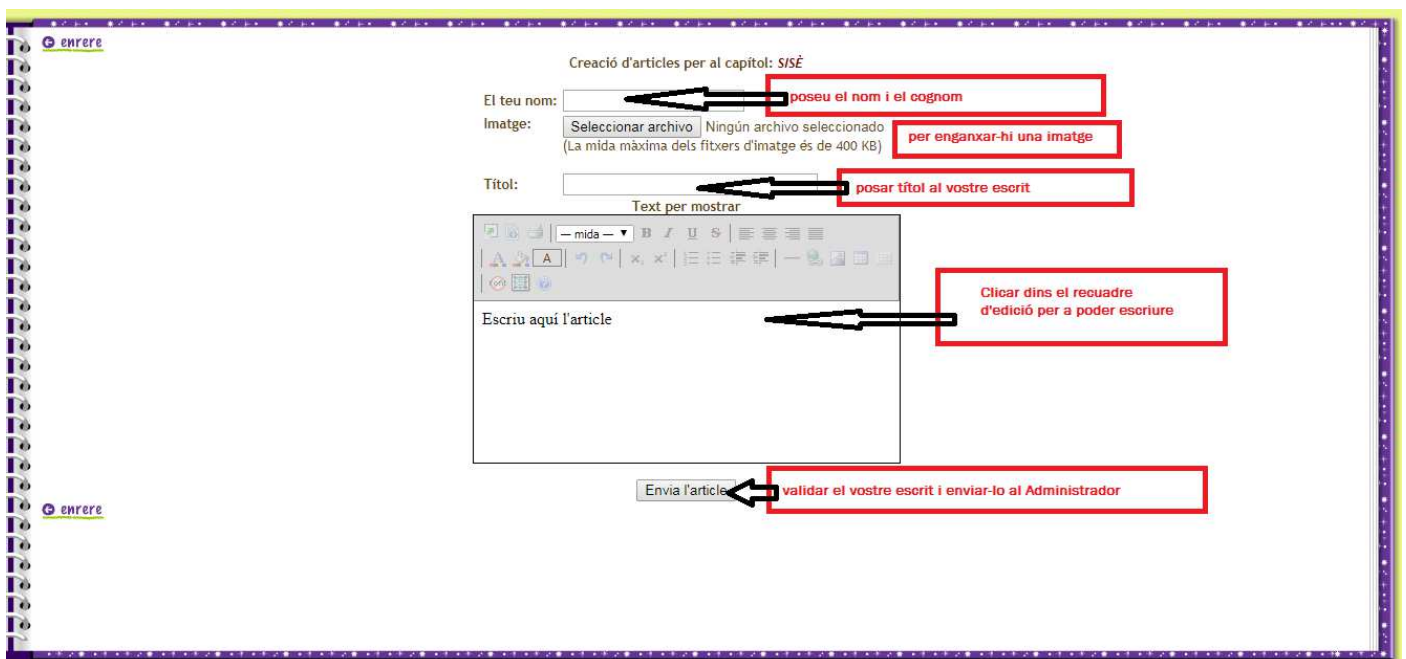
enrere

Creació d'articles per al capítol: SISÈ

El teu nom:

poseu el nom i el cognom

Imatge: Seleccionar archivo Ningún archivo seleccionado
(La mida màxima dels fitxers d'imatge és de 400 KB)

per enganxar-hi una imatge

Títol:

posar títol al vostre escrit

Text per mostrar

— mida — B I U S

A

Escriu aquí l'article

Clicar dins el recuadre d'edició per a poder escriure

Envia l'article

validar el vostre escrit i enviar-lo al Administrador

enrere